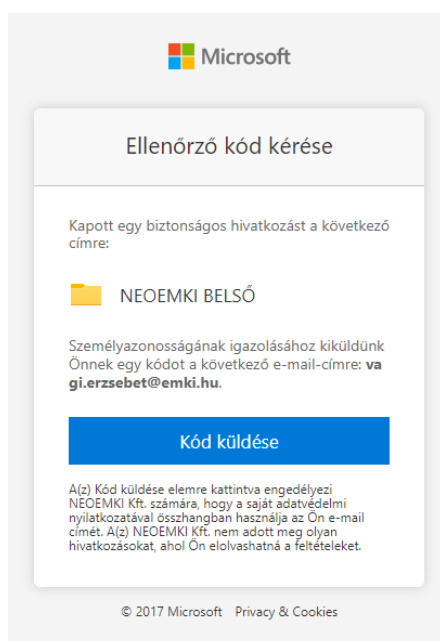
Microsoft

Ellenőrző kód kérése

Kapott egy biztonságos hivatkozást a következő címre:

NEOEMKI BELSŐ

Személyazonosságának igazolásához kiküldünk Önnek egy kódot a következő e-mail-címre: **vagi.erzsebet@emki.hu**.

Kód küldése

A(z) Kód küldése elemre kattintva engedélyezi NEOEMKI Kft. számára, hogy a saját adatvédelmi nyilatkozatával összhangban használja az Ön e-mail címét. A(z) NEOEMKI Kft. nem adott meg olyan hivatkozásokat, ahol Ön elolvashatná a feltételeket.

© 2017 Microsoft Privacy & Cookies